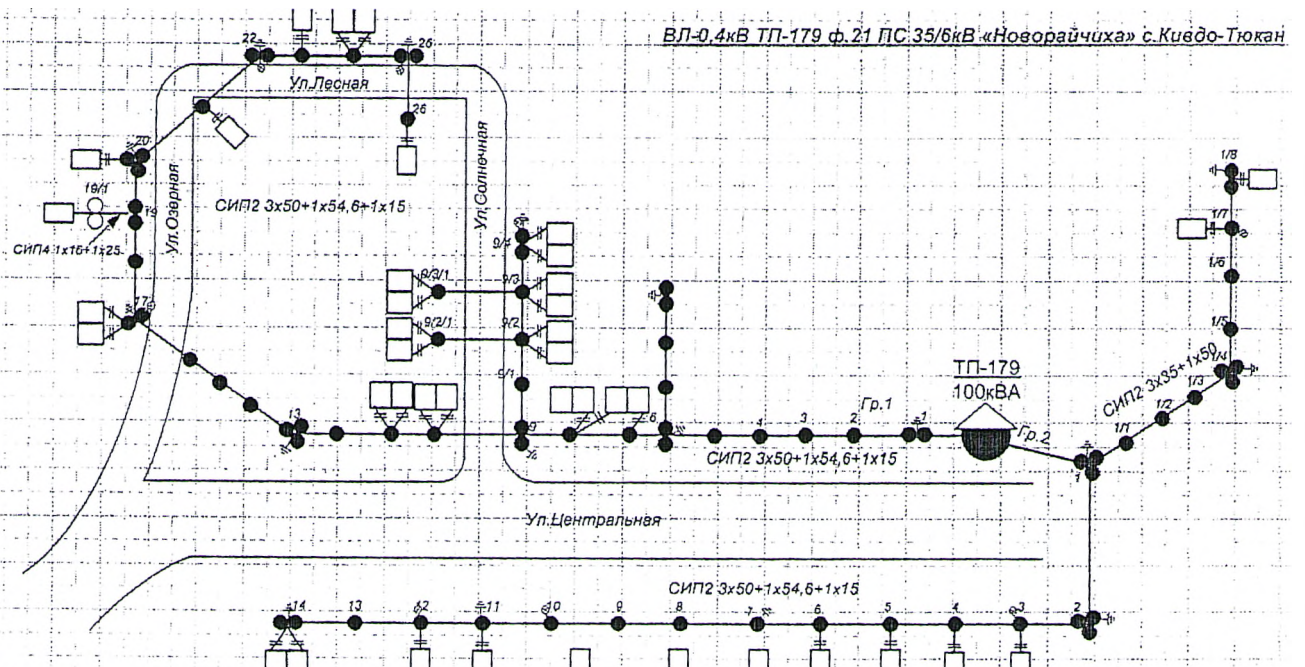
ВЛ-0,4кВ ТП-179 ф.21 ПС 35/6кВ «Новорайчиха» с.Киндо-Тюкан

22
26
Ул.Лесная
26
20
Ул.Солнечная
19/1
19
СИП2 3х50+1х54,6+1х15
Ул.Озерная
СИП4 1х16+1х25
9/4
9/3/1
9/3
9/2/1
9/2
17
9/1
13
9
6
4
3
2
1
Гр.1
ТП-179
100кВА
Гр.2
СИП2 3х50+1х54,6+1х15
1/8
1/7
1/6
1/5
1/4
СИП2 3х35+1х50
1/3
1/2
1/1
1
Ул.Центральная
СИП2 3х50+1х54,6+1х15
14
13
12
11
10
9
8
7
6
5
4
3
2